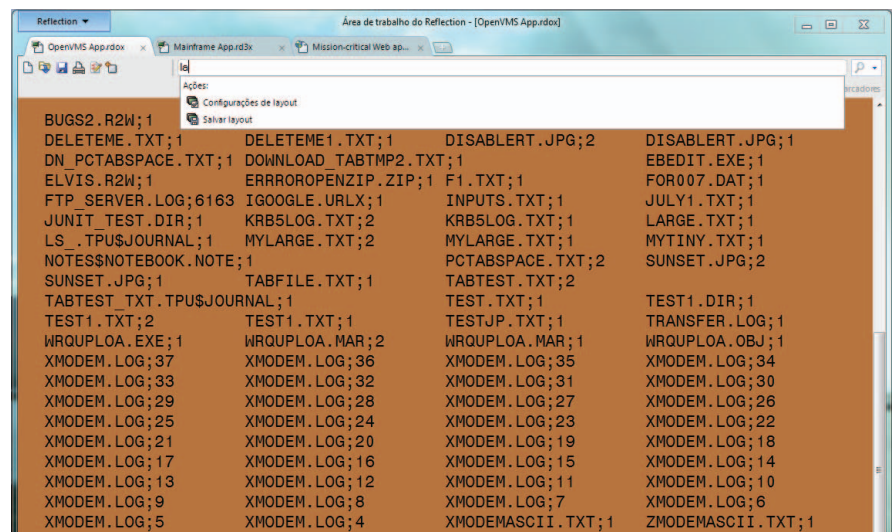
Reflection ▼

Área de trabalho do Reflection - [OpenVMS App.rdox]

OpenVMS App.rdox
Mainframe App.rd3x
Mission-critical Web ap...

le

Ações:
Configurações de layout
Salvar layout

rcadores

BUGS2.R2W;1
DELETEME.TXT;1 DELETEME1.TXT;1 DISABLERT.JPG;2 DISABLERT.JPG;1
DN_PCTABSPACE.TXT;1 DOWNLOAD_TABTMP2.TXT;1 EBEDIT.EXE;1
ELVIS.R2W;1 ERRROROPENZIP.ZIP;1 F1.TXT;1 FOR007.DAT;1
FTP_SERVER.LOG;6163 IGOOGLE.URLX;1 INPUTS.TXT;1 JULY1.TXT;1
JUNIT_TEST.DIR;1 KRB5LOG.TXT;2 KRB5LOG.TXT;1 LARGE.TXT;1
LS_.TPU$JOURNAL;1 MYLARGE.TXT;2 MYLARGE.TXT;1 MYTINY.TXT;1
NOTES$NOTEBOOK.NOTE;1 PCTABSPACE.TXT;2 SUNSET.JPG;2
SUNSET.JPG;1 TABFILE.TXT;1 TABTEST.TXT;2
TABTEST_TXT.TPU$JOURNAL;1 TEST.TXT;1 TEST1.DIR;1
TEST1.TXT;2 TEST1.TXT;1 TESTJP.TXT;1 TRANSFER.LOG;1
WRQUPLOA.EXE;1 WRQUPLOA.MAR;2 WRQUPLOA.MAR;1 WRQUPLOA.OBJ;1
XMODEM.LOG;37 XMODEM.LOG;36 XMODEM.LOG;35 XMODEM.LOG;34
XMODEM.LOG;33 XMODEM.LOG;32 XMODEM.LOG;31 XMODEM.LOG;30
XMODEM.LOG;29 XMODEM.LOG;28 XMODEM.LOG;27 XMODEM.LOG;26
XMODEM.LOG;25 XMODEM.LOG;24 XMODEM.LOG;23 XMODEM.LOG;22
XMODEM.LOG;21 XMODEM.LOG;20 XMODEM.LOG;19 XMODEM.LOG;18
XMODEM.LOG;17 XMODEM.LOG;16 XMODEM.LOG;15 XMODEM.LOG;14
XMODEM.LOG;13 XMODEM.LOG;12 XMODEM.LOG;11 XMODEM.LOG;10
XMODEM.LOG;9 XMODEM.LOG;8 XMODEM.LOG;7 XMODEM.LOG;6
XMODEM.LOG;5 XMODEM.LOG;4 XMODEMASCII.TXT;1 ZMODEMASCII.TXT;1